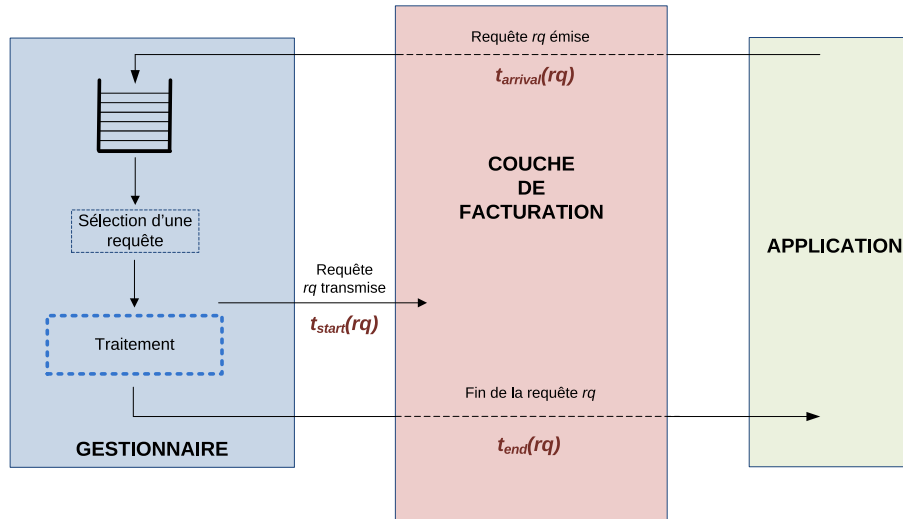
Requête *rq* émise

$t_{arrival}(rq)$

COUCHE DE FACTURATION

APPLICATION

Sélection d'une requête

Requête *rq* transmise

$t_{start}(rq)$

Traitement

Fin de la requête *rq*

$t_{end}(rq)$

GESTIONNAIRE